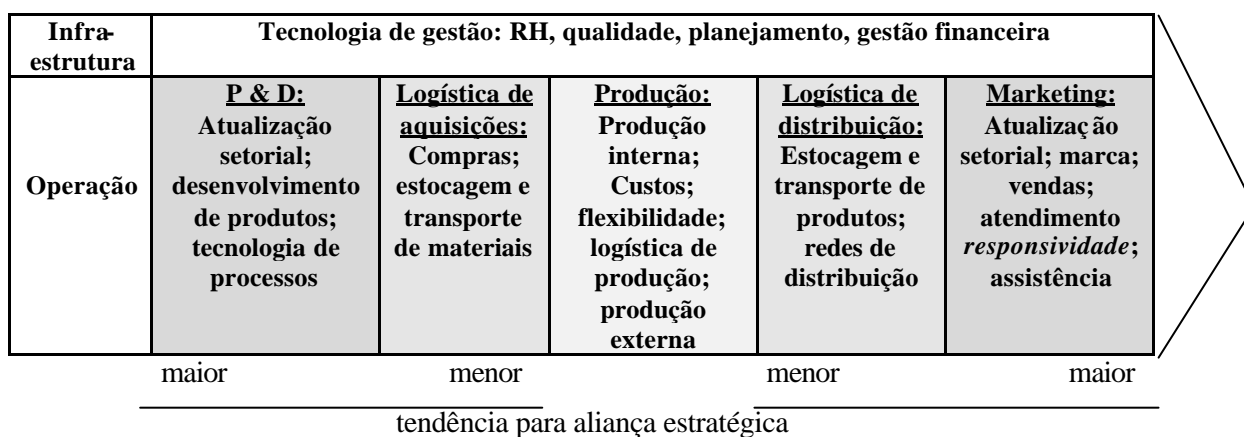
| Infraestrutura | Tecnologia de gestão: RH, qualidade, planejamento, gestão financeira | | | | |
|---|---|---|---|---|---|
| Operação | P & D: Atualização setorial; desenvolvimento de produtos; tecnologia de processos | Logística de aquisições: Compras; estocagem e transporte de materiais | Produção: Produção interna; Custos; flexibilidade; logística de produção; produção externa | Logística de distribuição: Estocagem e transporte de produtos; redes de distribuição | Marketing: Atualizaç ão setorial; marca; vendas; atendimento *responsividade*; assistência |

maior menor menor maior

tendência para aliança estratégica